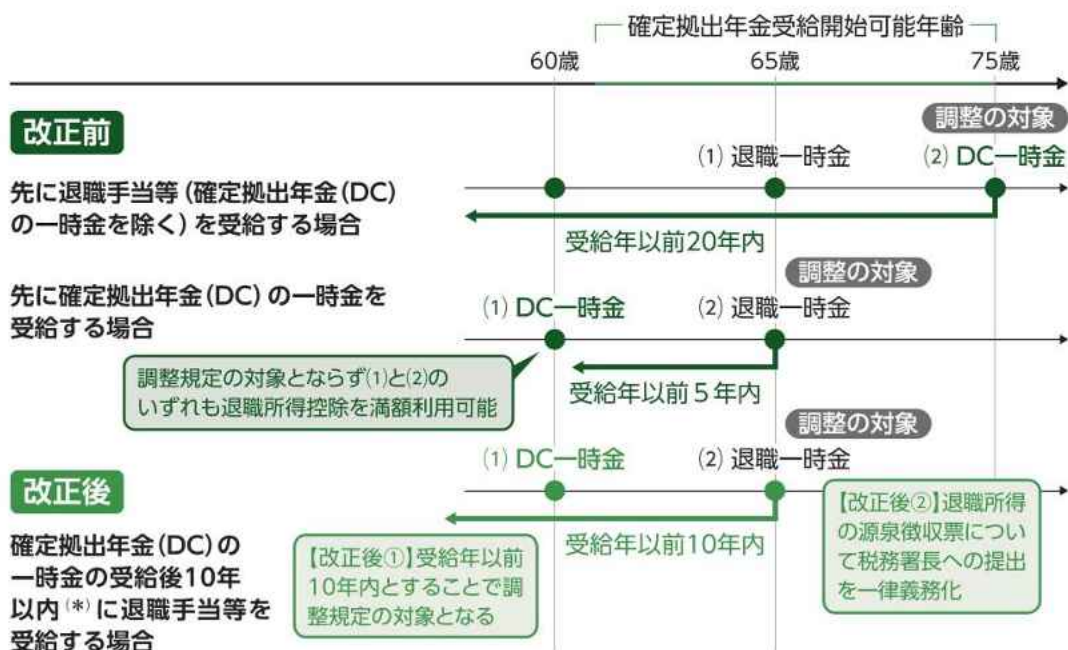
確定拠出年金受給開始可能年齢

60歳　65歳　75歳

改正前

調整の対象

(1) 退職一時金　(2) DC一時金

先に退職手当等（確定拠出年金(DC)の一時金を除く）を受給する場合

受給年以前20年内

調整の対象

先に確定拠出年金(DC)の一時金を受給する場合

(1) DC一時金　(2) 退職一時金

調整規定の対象とならず(1)と(2)のいずれも退職所得控除を満額利用可能

受給年以前５年内

調整の対象

(1) DC一時金　(2) 退職一時金

改正後

確定拠出年金(DC)の一時金の受給後10年以内(*)に退職手当等を受給する場合

受給年以前10年内

【改正後①】受給年以前10年内とすることで調整規定の対象となる

【改正後②】退職所得の源泉徴収票について税務署長への提出を一律義務化